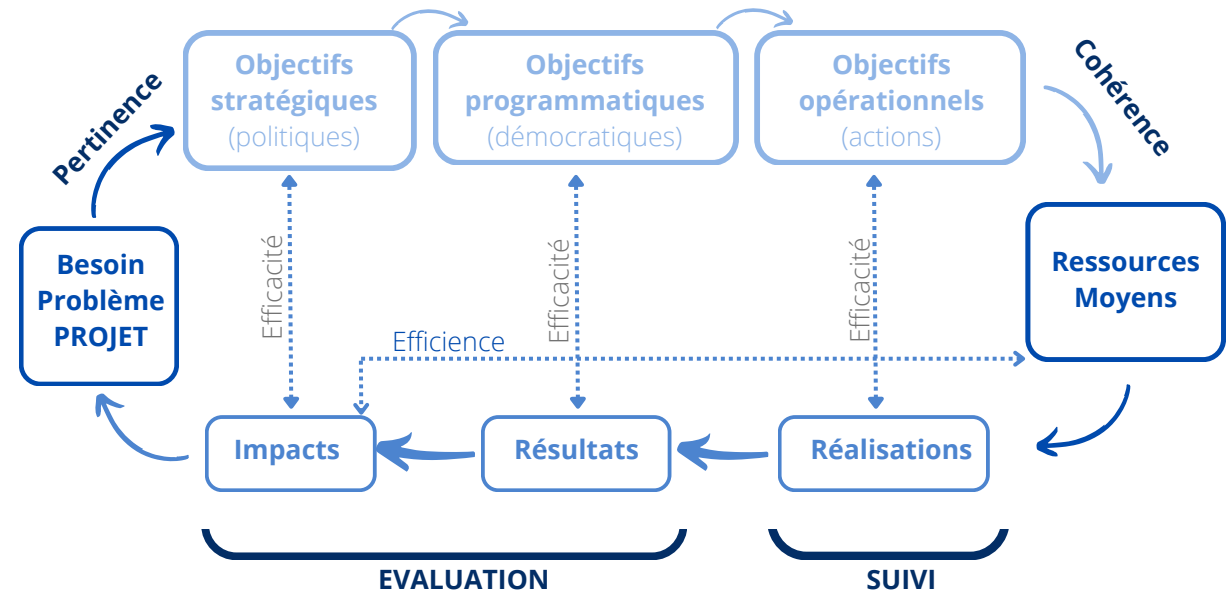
Pertinence

Objectifs stratégiques (politiques)

Objectifs programmatiques (démocratiques)

Objectifs opérationnels (actions)

Cohérence

Besoin Problème PROJET

Efficacité

Efficacité

Efficacité

Efficience

Ressources Moyens

Impacts

Résultats

Réalisations

EVALUATION

SUIVI